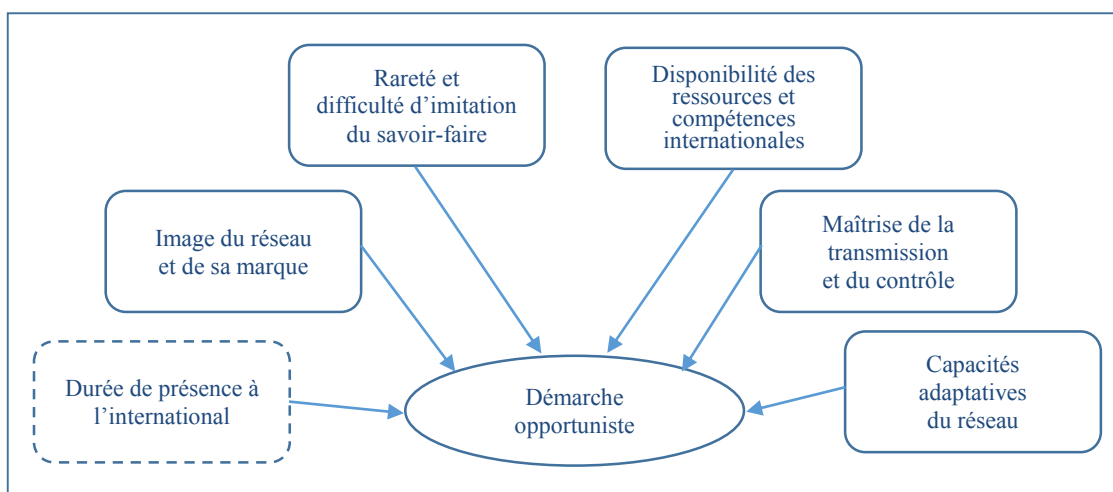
Rareté et difficulté d'imitation du savoir-faire

Disponibilité des ressources et compétences internationales

Image du réseau et de sa marque

Maîtrise de la transmission et du contrôle

Durée de présence à l'international

Démarche opportuniste

Capacités adaptatives du réseau